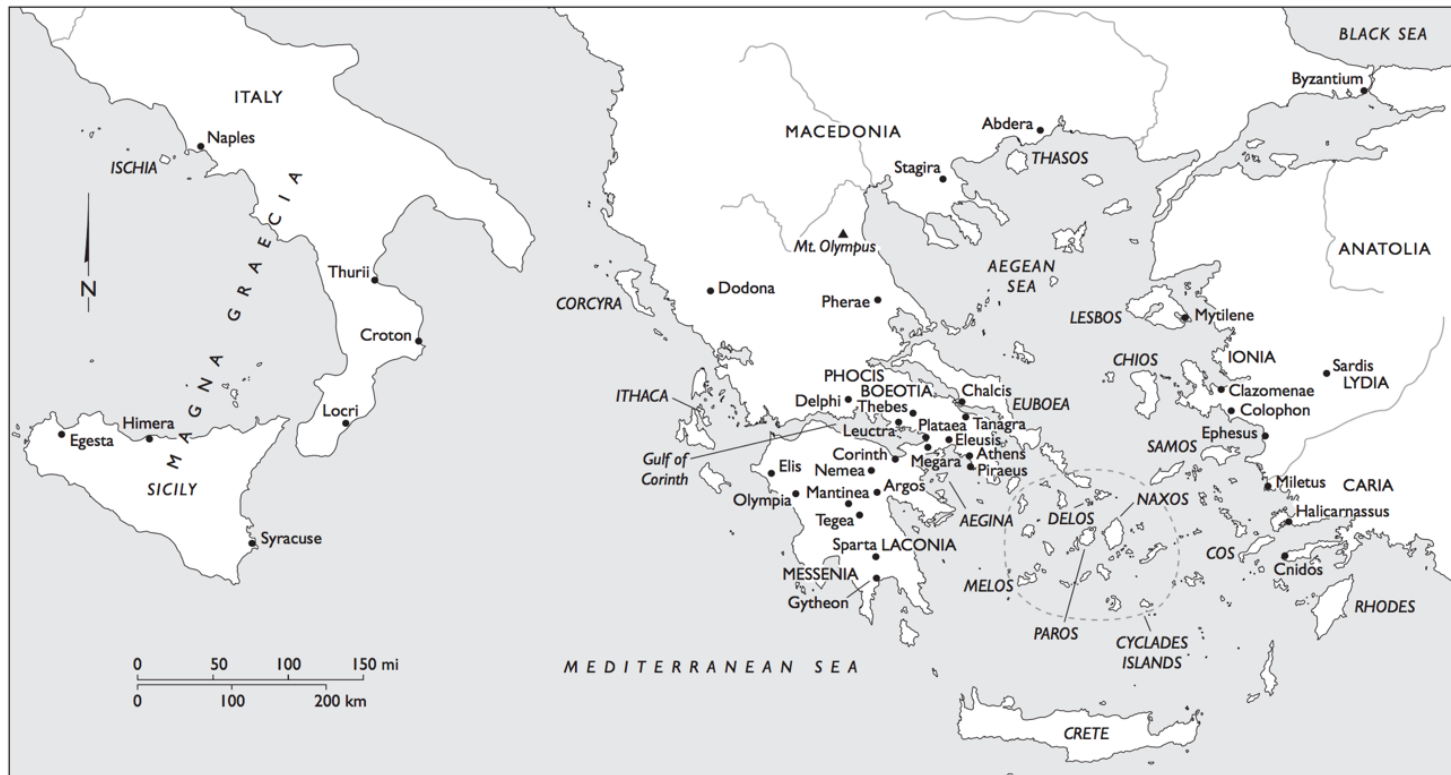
BLACK SEA
Byzantium
ITALY
Naples
ISCHIA
MAGNA GRAECIA
N
Thurii
Croton
Locri
Egesta
Himera
SICILY
Syracuse
MACEDONIA
Abdera
THASOS
Stagira
Mt. Olympus
AEGEAN SEA
ANATOLIA
Dodona
CORCYRA
Pherae
LESBOS
Mytilene
CHIOS
IONIA
Sardis
LYDIA
PHOCIS
BOEOTIA
Chalcis
ITHACA
Delphi
Thebes
EUBOEA
Clazomenae
Colophon
Leuctra
Plataea
Tanagra
Eleusis
Athens
Piraeus
SAMOS
Ephesus
Gulf of Corinth
Corinth
Megara
Elis
Nemea
Olympia
Mantinea
Argos
Miletus
CARIA
NAXOS
Tegea
AEGINA
DELOS
Halicarnassus
Sparta
LACONIA
COS
Cnidos
MESSENIA
MELOS
Gytheon
RHODES
PAROS
CYCLADES ISLANDS
0 50 100 150 mi
0 100 200 km
MEDITERRANEAN SEA
CRETE